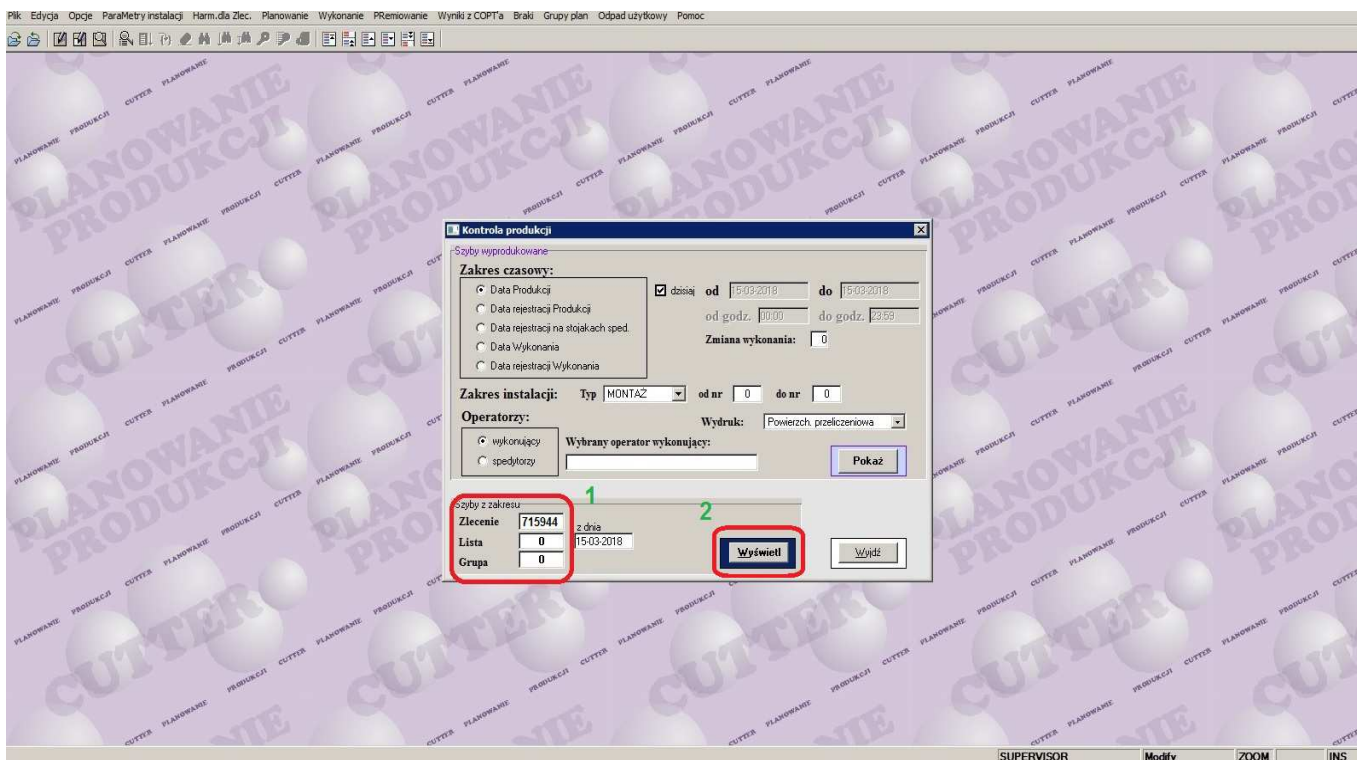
Plik Edycja Opcje ParaMetry instalacji Harm.dla Zlec. Planowanie Wykonanie PRemiowanie Wyniki z COPT'a Braki Grupy plan Odpad użytkowy Pomoc

PLANOWANIE PRODUKCJI
CUTTER

Kontrola produkcji

Szyby wyprodukowane

Zakres czasowy:
Data Produkcji
Data rejestracji Produkcji
Data rejestracji na stojakach sped.
Data Wykonania
Data rejestracji Wykonania

dzisiaj od 15-03-2018 do 15-03-2018
od godz. 00:00 do godz. 23:59
Zmiana wykonania: 0

Zakres instalacji: Typ MONTAŻ od nr 0 do nr 0

Operatorzy:
wykonujący
spedytorzy
Wybrany operator wykonujący:

Wydruk: Powierzch. przeliczeniowa

Pokaż

Szyby z zakresu
Zlecenie 715944
Lista 0
Grupa 0
z dnia
15-03-2018

1
2

Wyświetl

Wyjdź

SUPERVISOR Modify ZOOM INS